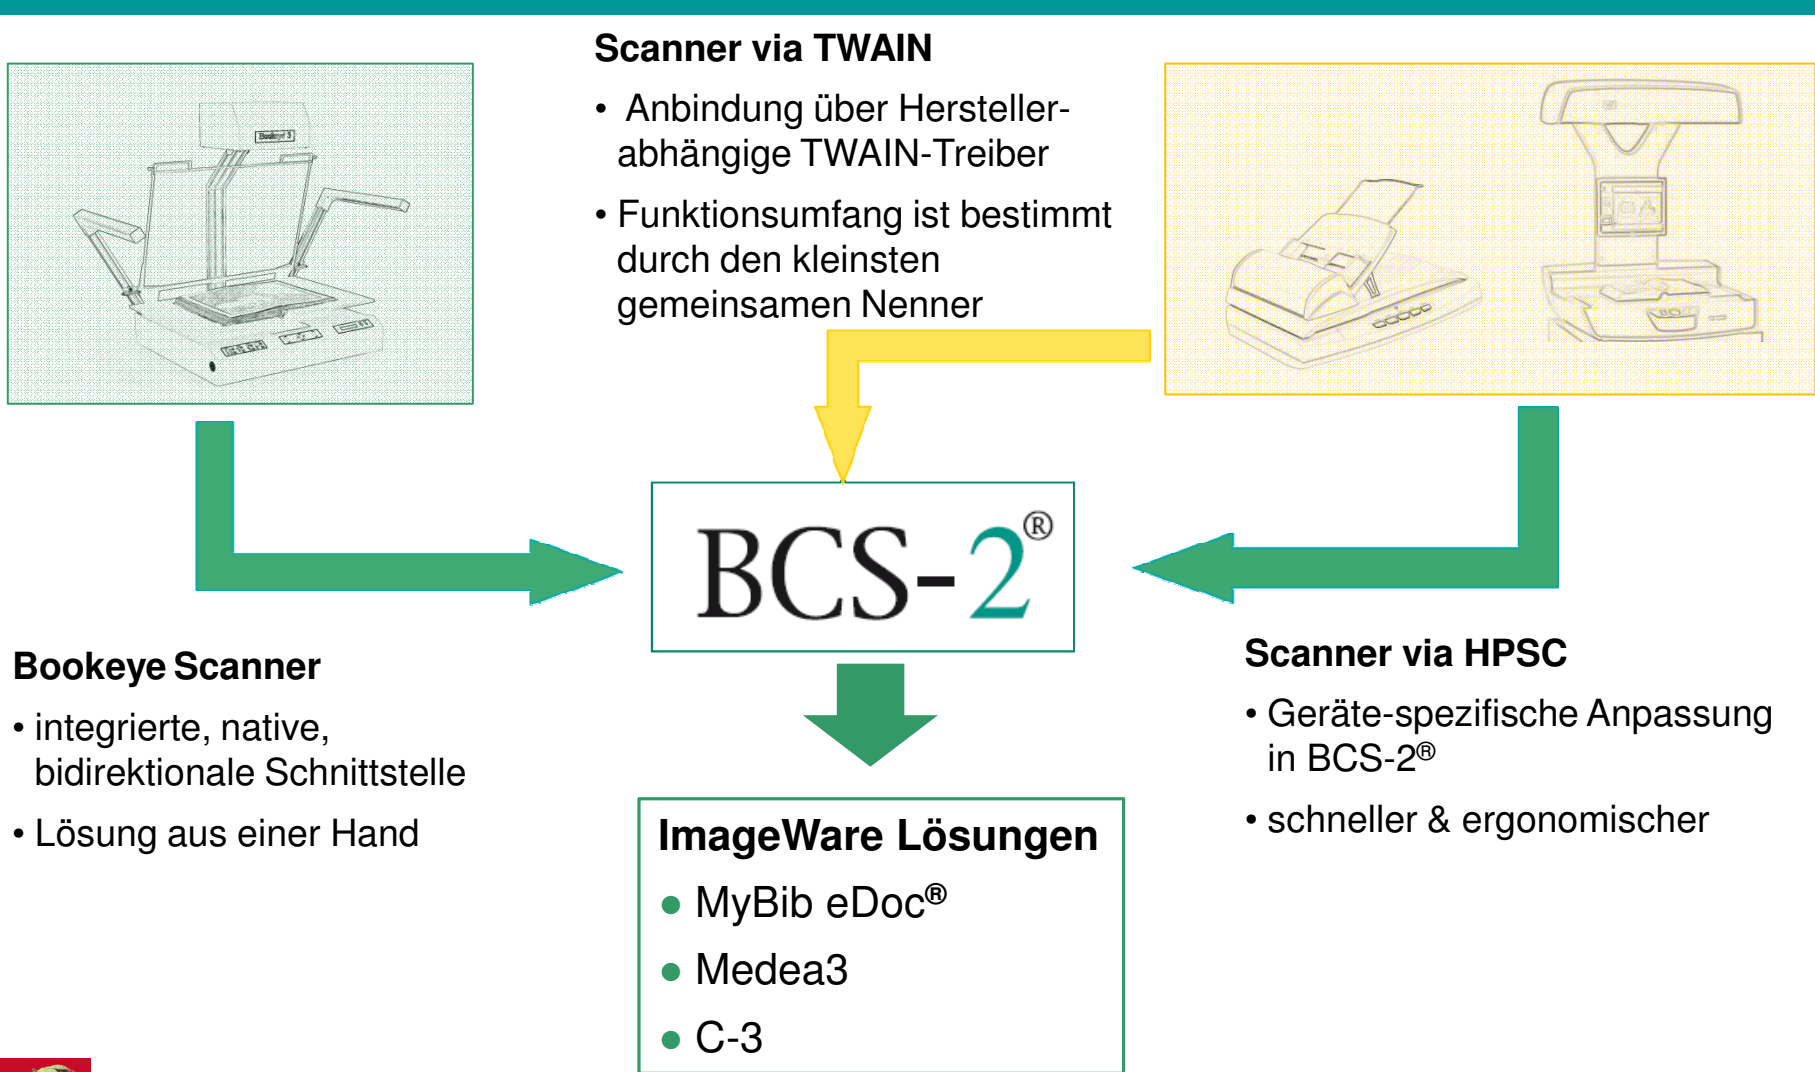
Scanner via TWAIN

• Anbindung über Hersteller-abhängige TWAIN-Treiber

• Funktionsumfang ist bestimmt durch den kleinsten gemeinsamen Nenner

Bookeye 3

BCS-2®

Bookeye Scanner

• integrierte, native, bidirektionale Schnittstelle

• Lösung aus einer Hand

Scanner via HPSC

• Geräte-spezifische Anpassung in BCS-2®

• schneller & ergonomischer

ImageWare Lösungen

● MyBib eDoc®

● Medea3

● C-3